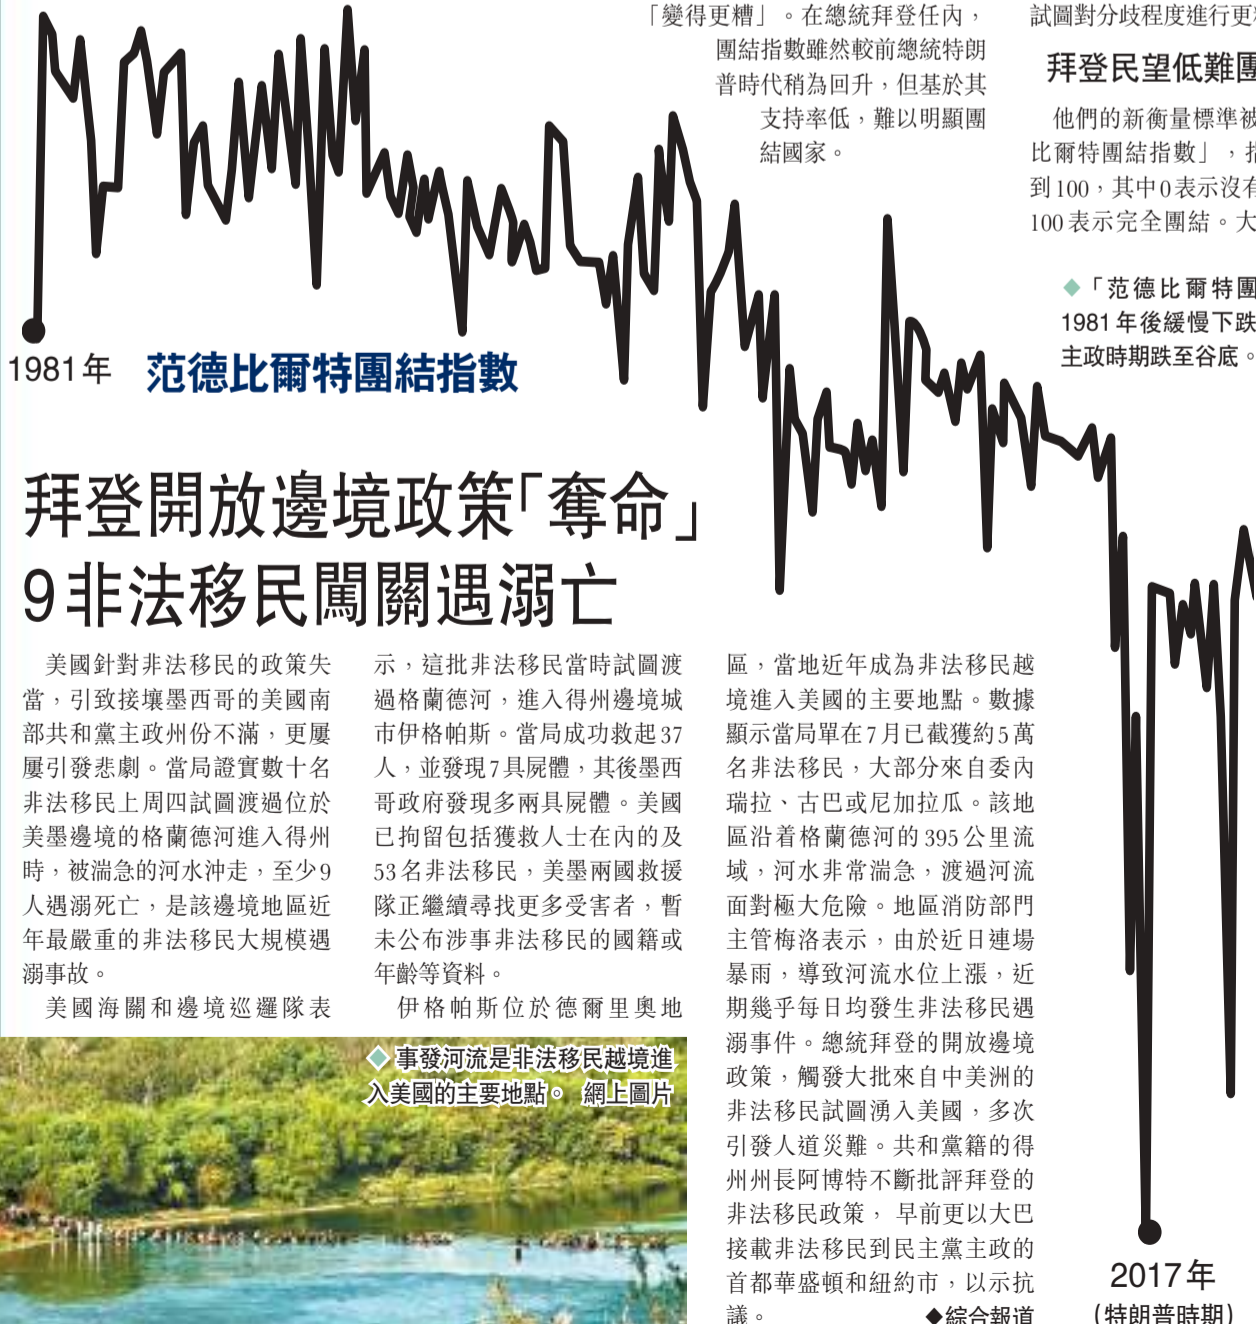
「變得更糟」。在總統拜登任內，團結指數雖然較前總統特朗普時代稍為回升，但基於其支持率低，難以明顯團結國家。

試圖對分歧程度進行更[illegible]

拜登民望低難團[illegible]

他們的新衡量標準被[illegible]比爾特團結指數」，指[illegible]到100，其中0表示沒有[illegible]100表示完全團結。大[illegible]

◆「范德比爾特團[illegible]1981年後緩慢下跌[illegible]主政時期跌至谷底。

1981年

范德比爾特團結指數

2017年
(特朗普時期)

拜登開放邊境政策「奪命」
9非法移民闖關遇溺亡

美國針對非法移民的政策失當，引致接壤墨西哥的美國南部共和黨主政州份不滿，更屢屢引發悲劇。當局證實數十名非法移民上周四試圖渡過位於美墨邊境的格蘭德河進入得州時，被湍急的河水沖走，至少9人遇溺死亡，是該邊境地區近年最嚴重的非法移民大規模遇溺事故。

美國海關和邊境巡邏隊表示，這批非法移民當時試圖渡過格蘭德河，進入得州邊境城市伊格帕斯。當局成功救起37人，並發現7具屍體，其後墨西哥政府發現多兩具屍體。美國已拘留包括獲救人士在內的及53名非法移民，美墨兩國救援隊正繼續尋找更多受害者，暫未公布涉事非法移民的國籍或年齡等資料。

伊格帕斯位於德爾里奧地區，當地近年成為非法移民越境進入美國的主要地點。數據顯示當局單在7月已截獲約5萬名非法移民，大部分來自委內瑞拉、古巴或尼加拉瓜。該地區沿着格蘭德河的395公里流域，河水非常湍急，渡過河流面對極大危險。地區消防部門主管梅洛表示，由於近日連場暴雨，導致河流水位上漲，近期幾乎每日均發生非法移民遇溺事件。總統拜登的開放邊境政策，觸發大批來自中美洲的非法移民試圖湧入美國，多次引發人道災難。共和黨籍的得州州長阿博特不斷批評拜登的非法移民政策，早前更以大巴接載非法移民到民主黨主政的首都華盛頓和紐約市，以示抗議。 ◆綜合報道

◆事發河流是非法移民越境進入美國的主要地點。 網上圖片